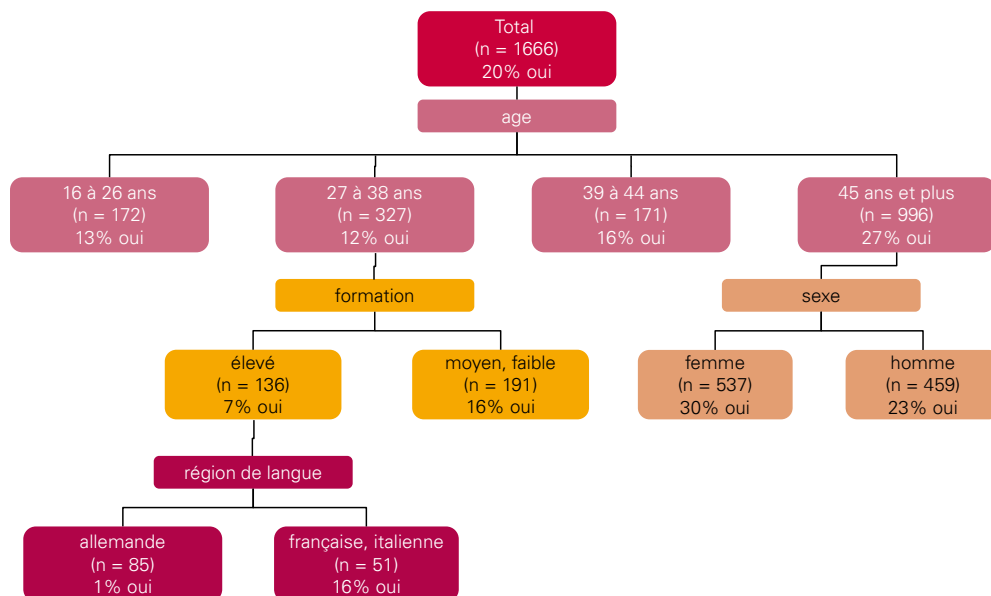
Total
(n = 1666)
20% oui

age

16 à 26 ans
(n = 172)
13% oui

27 à 38 ans
(n = 327)
12% oui

39 à 44 ans
(n = 171)
16% oui

45 ans et plus
(n = 996)
27% oui

formation

élevé
(n = 136)
7% oui

moyen, faible
(n = 191)
16% oui

sexe

femme
(n = 537)
30% oui

homme
(n = 459)
23% oui

région de langue

allemande
(n = 85)
1% oui

française, italienne
(n = 51)
16% oui